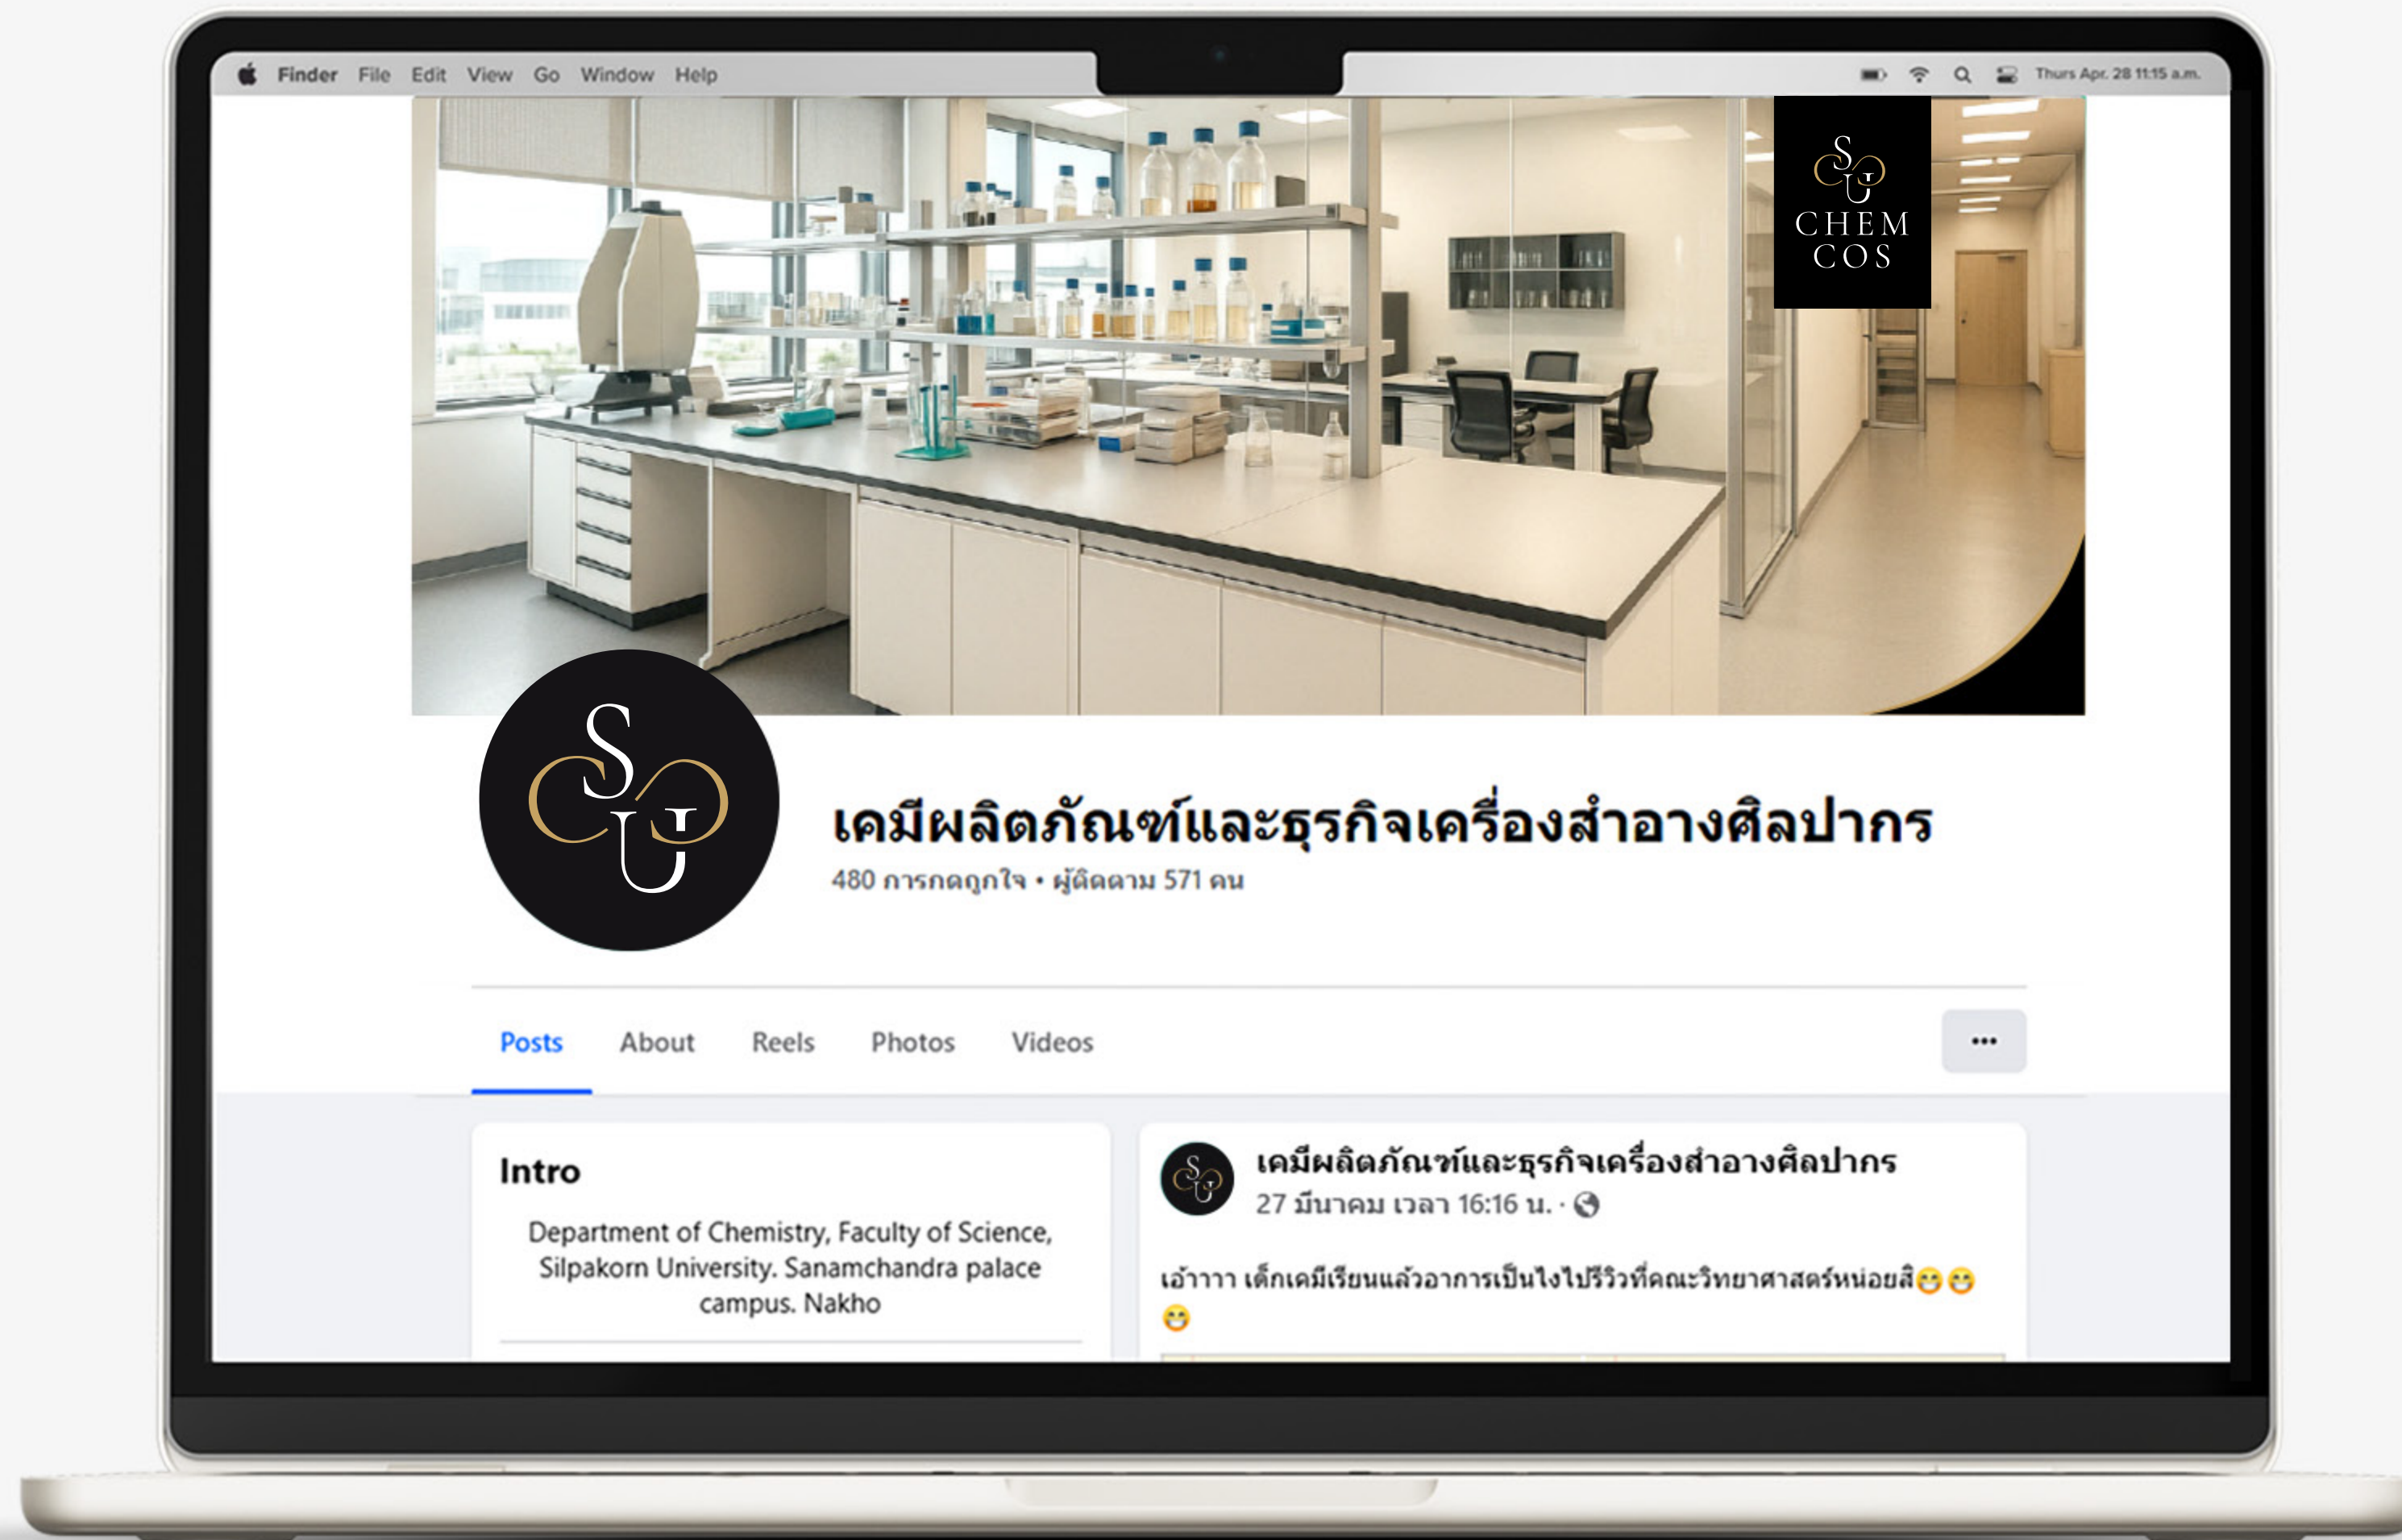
Finder File Edit View Go Window Help

Thurs Apr. 28 11:15 a.m.

SU
CHEM
COS

SU

เคมีผลิตภัณฑ์และธุรกิจเครื่องสำอางศิลปากร
480 การกดถูกใจ • ผู้ติดตาม 571 คน

Posts About Reels Photos Videos •••

Intro

Department of Chemistry, Faculty of Science, Silpakorn University. Sanamchandra palace campus. Nakho

เคมีผลิตภัณฑ์และธุรกิจเครื่องสำอางศิลปากร
27 มีนาคม เวลา 16:16 น. ·

เอ้าาาา เด็กเคมีเรียนแล้วอาการเป็นไงไปรีวิวที่คณะวิทยาศาสตร์หน่อยสิ😁😁😁